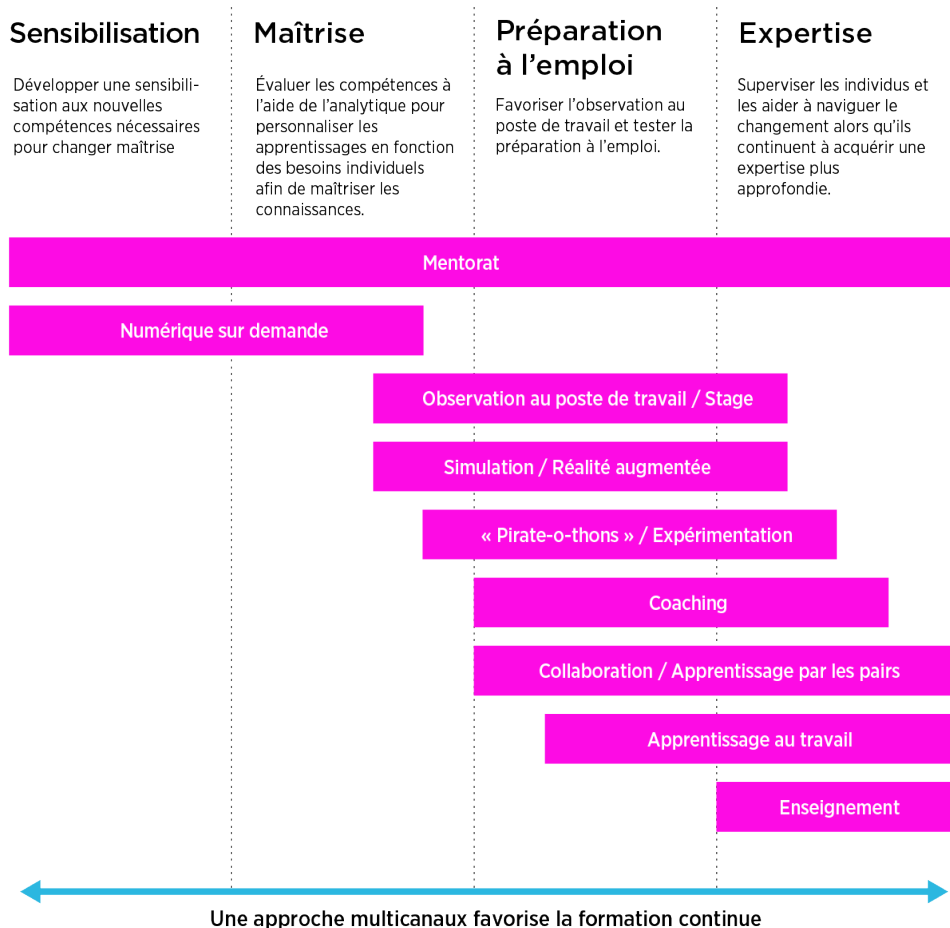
Sensibilisation

Développer une sensibilisation aux nouvelles compétences nécessaires pour changer maîtrise

Maîtrise

Évaluer les compétences à l'aide de l'analytique pour personnaliser les apprentissages en fonction des besoins individuels afin de maîtriser les connaissances.

Préparation à l'emploi

Favoriser l'observation au poste de travail et tester la préparation à l'emploi.

Expertise

Superviser les individus et les aider à naviguer le changement alors qu'ils continuent à acquérir une expertise plus approfondie.

Mentorat

Numérique sur demande

Observation au poste de travail / Stage

Simulation / Réalité augmentée

« Pirate-o-thons » / Expérimentation

Coaching

Collaboration / Apprentissage par les pairs

Apprentissage au travail

Enseignement

Une approche multicanaux favorise la formation continue